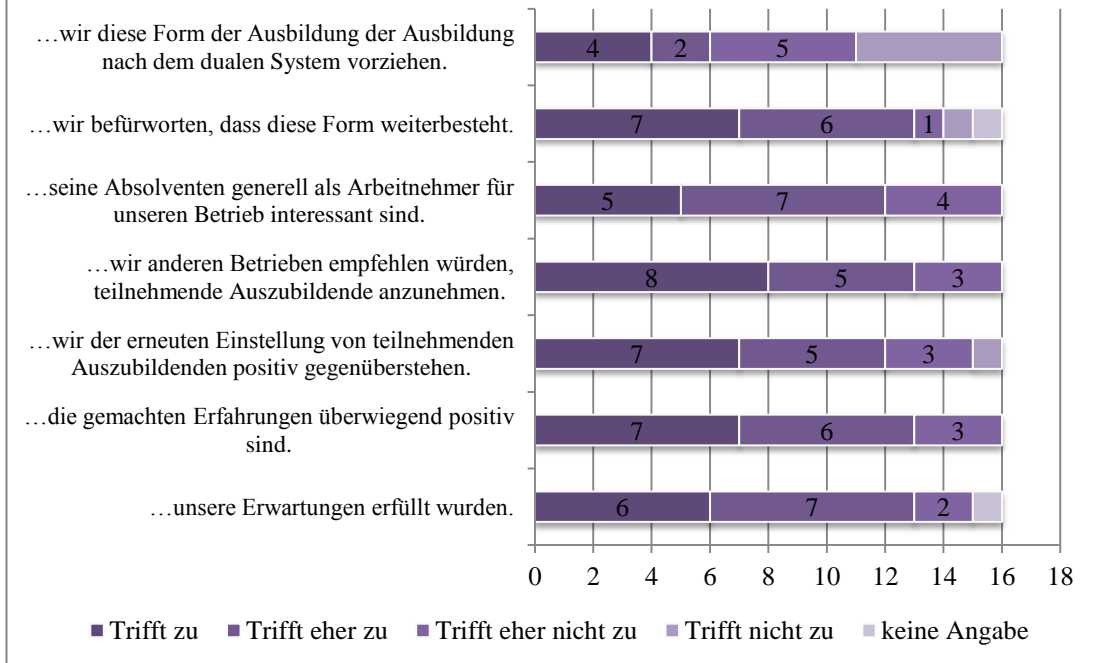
…wir diese Form der Ausbildung der Ausbildung nach dem dualen System vorziehen.

…wir befürworten, dass diese Form weiterbesteht.

…seine Absolventen generell als Arbeitnehmer für unseren Betrieb interessant sind.

…wir anderen Betrieben empfehlen würden, teilnehmende Auszubildende anzunehmen.

…wir der erneuten Einstellung von teilnehmenden Auszubildenden positiv gegenüberstehen.

…die gemachten Erfahrungen überwiegend positiv sind.

…unsere Erwartungen erfüllt wurden.

4 2 5

7 6 1

5 7 4

8 5 3

7 5 3

7 6 3

6 7 2

0 2 4 6 8 10 12 14 16 18

Trifft zu  Trifft eher zu  Trifft eher nicht zu  Trifft nicht zu  keine Angabe